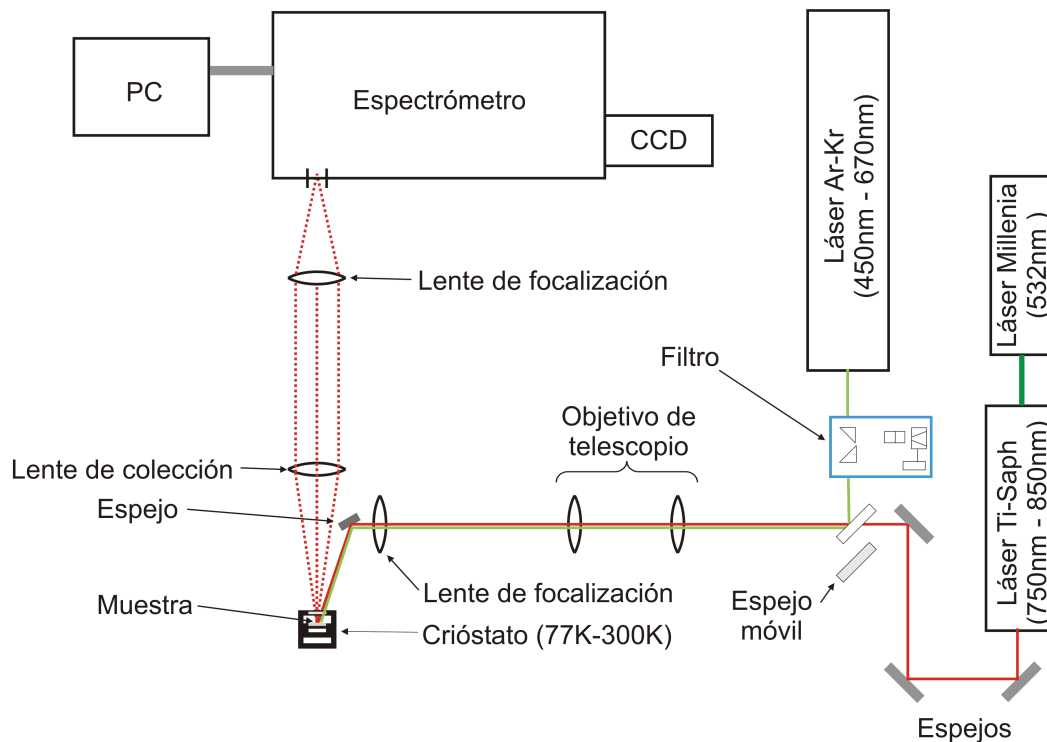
PC

Espectrómetro

CCD

Láser Ar-Kr (450nm - 670nm)

Láser Millenia (532nm )

Lente de focalización

Filtro

Objetivo de telescopio

Lente de colección

Espejo

Láser Ti-Saph (750nm - 850nm)

Lente de focalización

Muestra

Criostato (77K-300K)

Espejo móvil

Espejos